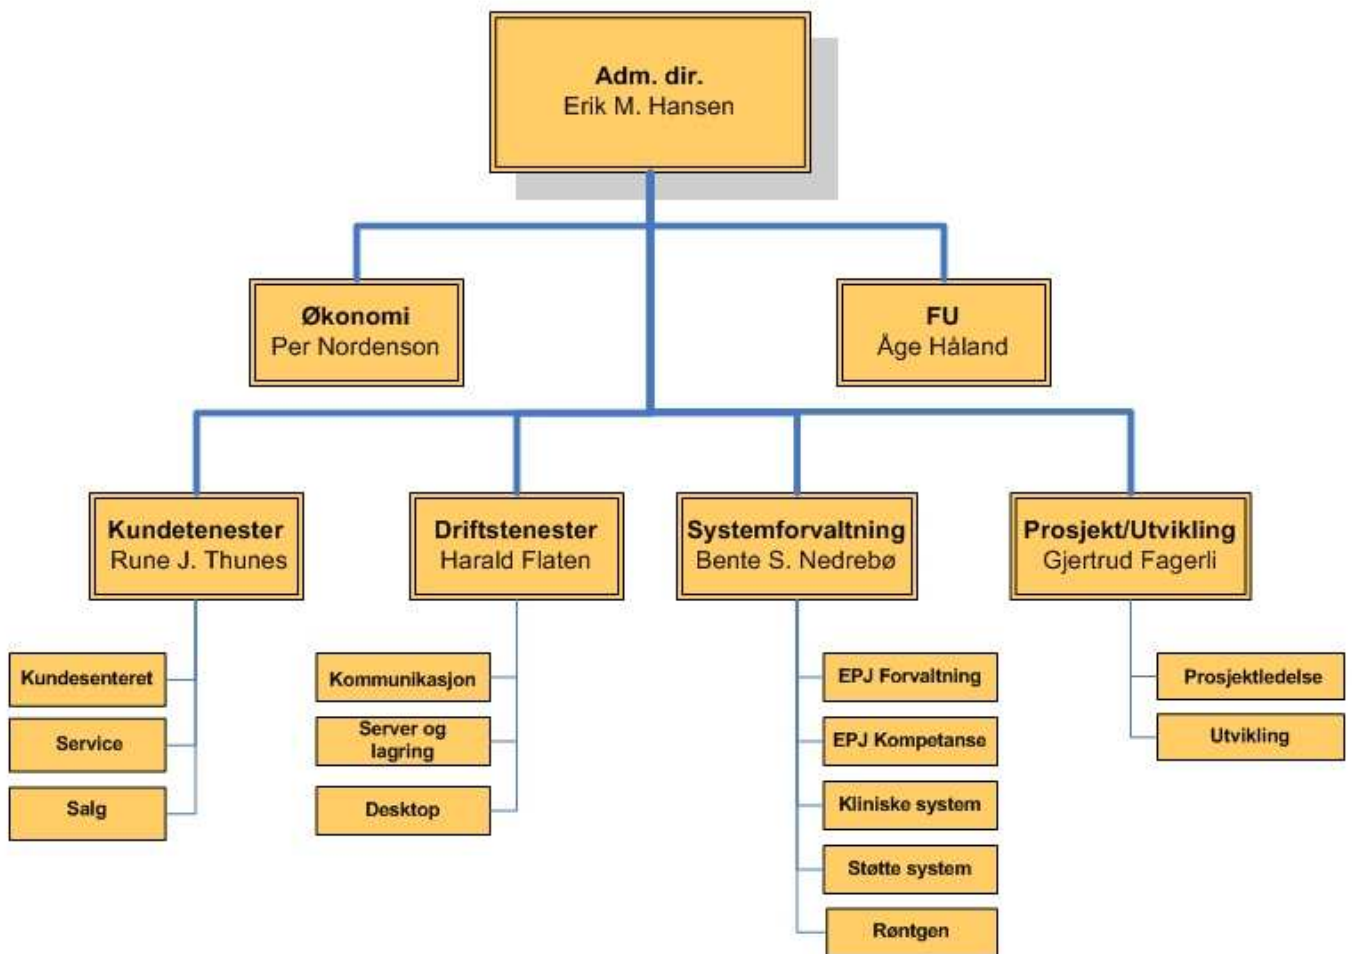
Adm. dir.
Erik M. Hansen

Økonomi
Per Nordenson

FU
Åge Håland

Kundetenester
Rune J. Thunes

Driftstenester
Harald Flaten

Systemforvaltning
Bente S. Nedrebø

Prosjekt/Utvikling
Gjertrud Fagerli

Kundesenteret

Service

Salg

Kommunikasjon

Server og lagring

Desktop

EPJ Forvaltning

EPJ Kompetanse

Kliniske system

Støtte system

Røntgen

Prosjektledelse

Utvikling